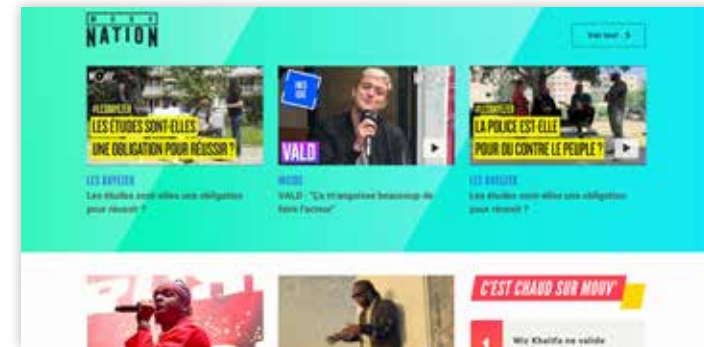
MOUV NATION

Voir tout >

#LESRAYEURS
LES ÉTUDES SONT-ELLES UNE OBLIGATION POUR RÉUSSIR ?

LES RAYEURS
Les études sont-elles une obligation pour réussir ?

VALD

MOUV
VALD : "Ça m'angoisse beaucoup de faire l'acteur"

#LESRAYEURS
LA POLICE EST-ELLE POUR OU CONTRE LE PEUPLE ?

LES RAYEURS
Les études sont-elles une obligation pour réussir ?

C'EST CHAUD SUR MOUV'

1
Wiz Khalifa ne valide